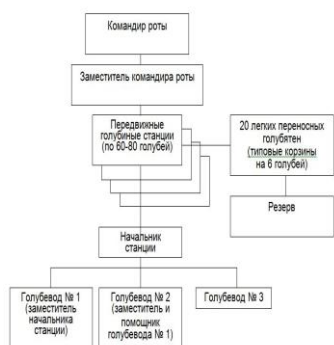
Командир роты

Заместитель командира роты

Передвижные голубиные станции (по 60-80 голубей)

20 легких переносных голубятен (типовые корзины на 6 голубей)

Резерв

Начальник станции

Голубевод № 1 (заместитель начальника станции)

Голубевод № 2 (заместитель и помощник голубевода № 1)

Голубевод № 3